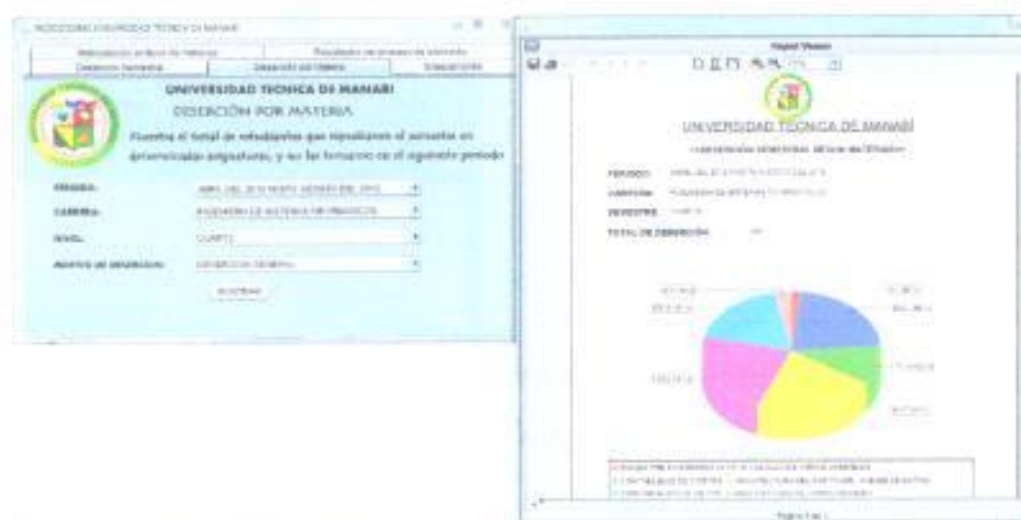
UNIVERSIDAD TECNICA DE MANABI
DESERCIÓN POR MATERIA
Muestra el total de estudiantes que reprobaron el semestre en determinadas asignaturas, y no las tomaron en el siguiente periodo

PERIODO: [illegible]
CARRERA: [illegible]
NIVEL: CUARTO
MOTIVO DE DESERCIÓN: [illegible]

MOSTRAR

UNIVERSIDAD TÉCNICA DE MANABÍ

PERIODO: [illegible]
CARRERA: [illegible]
SEMESTRE: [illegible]
TOTAL DE DESERCIÓN: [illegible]

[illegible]

Página 1 de 1